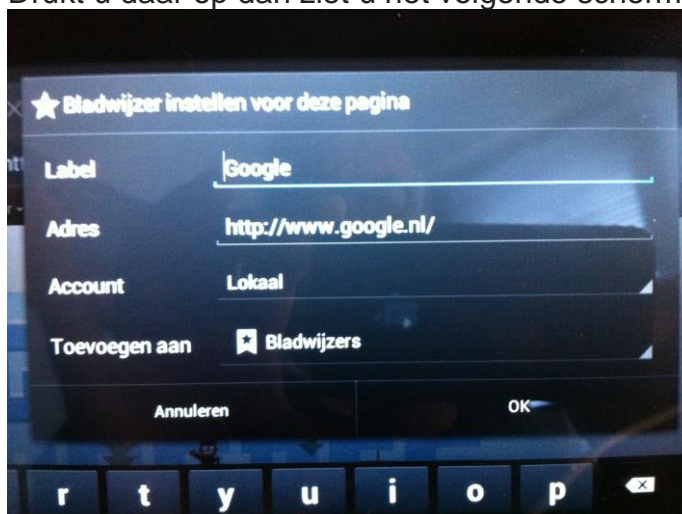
Drukt u daar op dan ziet u het volgende scherm

Bladwijzer instellen voor deze pagina

Label Google

Adres http://www.google.nl/

Account Lokaal

Toevoegen aan Bladwijzers

Annuleren OK

r t y u i o p